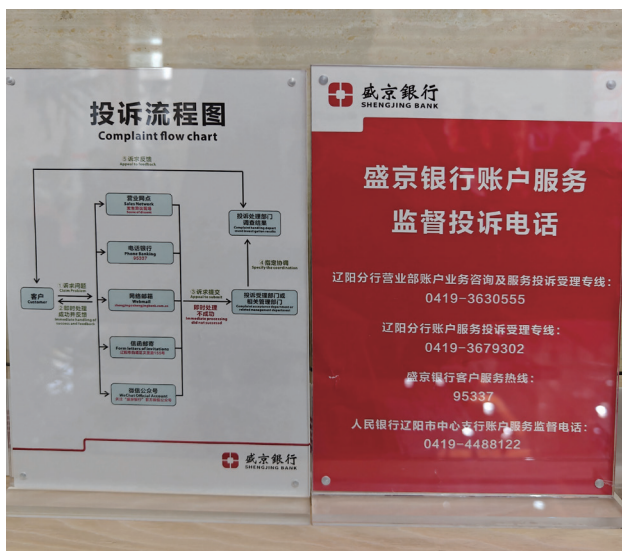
投诉流程图
Complaint flow chart

⑤诉求受理
Appeal to feedback

营业网点
Sales Network
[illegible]

投诉处理部门调查结果
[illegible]

电话银行
Phone Banking
95337

④指定协调
Specify the coordination

①诉求问题
Create Problem

③诉求提交
Appeal to submit

客户
Customer

网络邮箱
Webmail
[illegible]

投诉受理部门或相关管理部门
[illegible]

②即时处理成功并反馈
Immediate handling of success and feedback

即时处理不成功
Immediate processing did not succeed

信函邮寄
Postal letters of the Ingham
辽阳市新运大街183号

微信公众号
WeChat Official Account
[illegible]

盛京银行
SHENGJING BANK

盛京银行
SHENGJING BANK

盛京银行账户服务监督投诉电话

辽阳分行营业部账户业务咨询及服务投诉受理专线：
0419-3630555

辽阳分行账户服务投诉受理专线：
0419-3679302

盛京银行客户服务热线：
95337

人民银行辽阳市中心支行账户服务监督电话：
0419-4488122